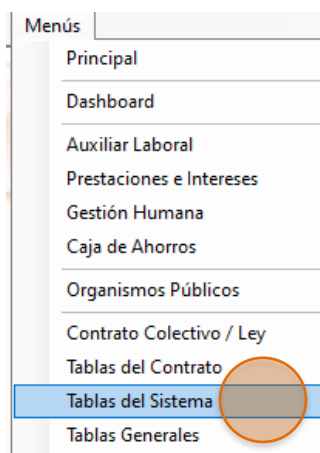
Menús

Principal

Dashboard

Auxiliar Laboral
Prestaciones e Intereses
Gestión Humana
Caja de Ahorros

Organismos Públicos

Contrato Colectivo / Ley
Tablas del Contrato
Tablas del Sistema
Tablas Generales